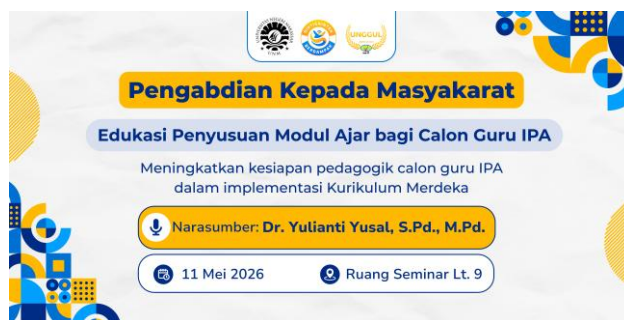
Pengabdian Kepada Masyakarat

Edukasi Penyusunan Modul Ajar bagi Calon Guru IPA

Meningkatkan kesiapan pedagogik calon guru IPA dalam implementasi Kurikulum Merdeka

Narasumber: Dr. Yulianti Yusal, S.Pd., M.Pd.

11 Mei 2026

Ruang Seminar Lt. 9